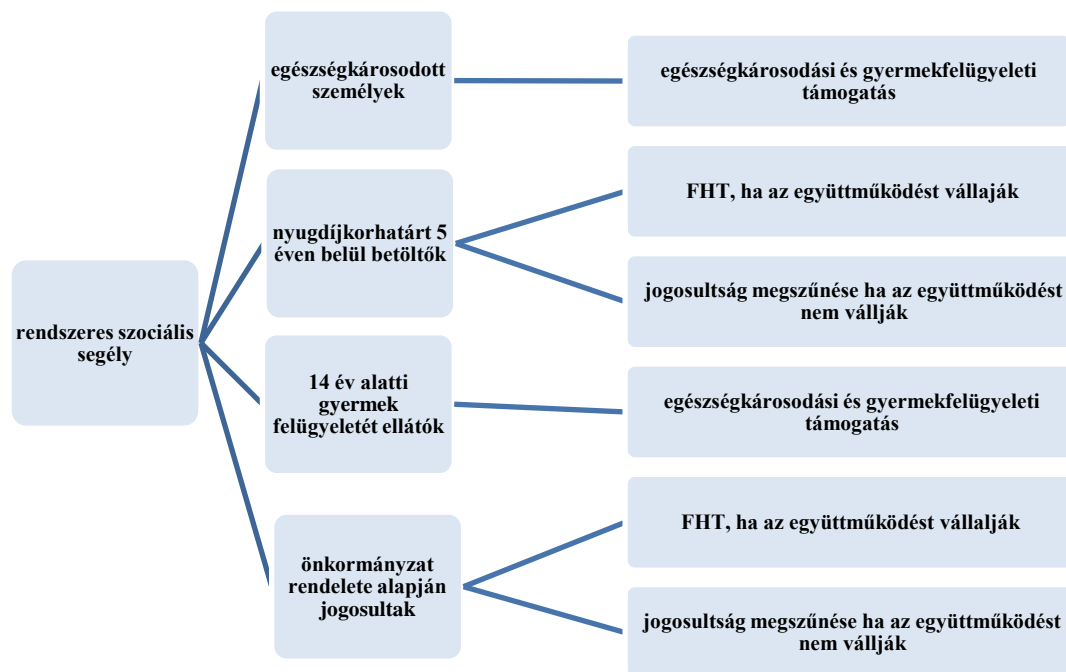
rendszeres szociális segély

egészségkárosodott személyek

egészségkárosodási és gyermekfelügyeleti támogatás

nyugdíjkorhatárt 5 éven belül betöltők

FHT, ha az együttműködést vállalják

jogosultság megszűnése ha az együttműködést nem vállják

14 év alatti gyermek felügyeletét ellátók

egészségkárosodási és gyermekfelügyeleti támogatás

önkormányzat rendelete alapján jogosultak

FHT, ha az együttműködést vállalják

jogosultság megszűnése ha az együttműködést nem vállják